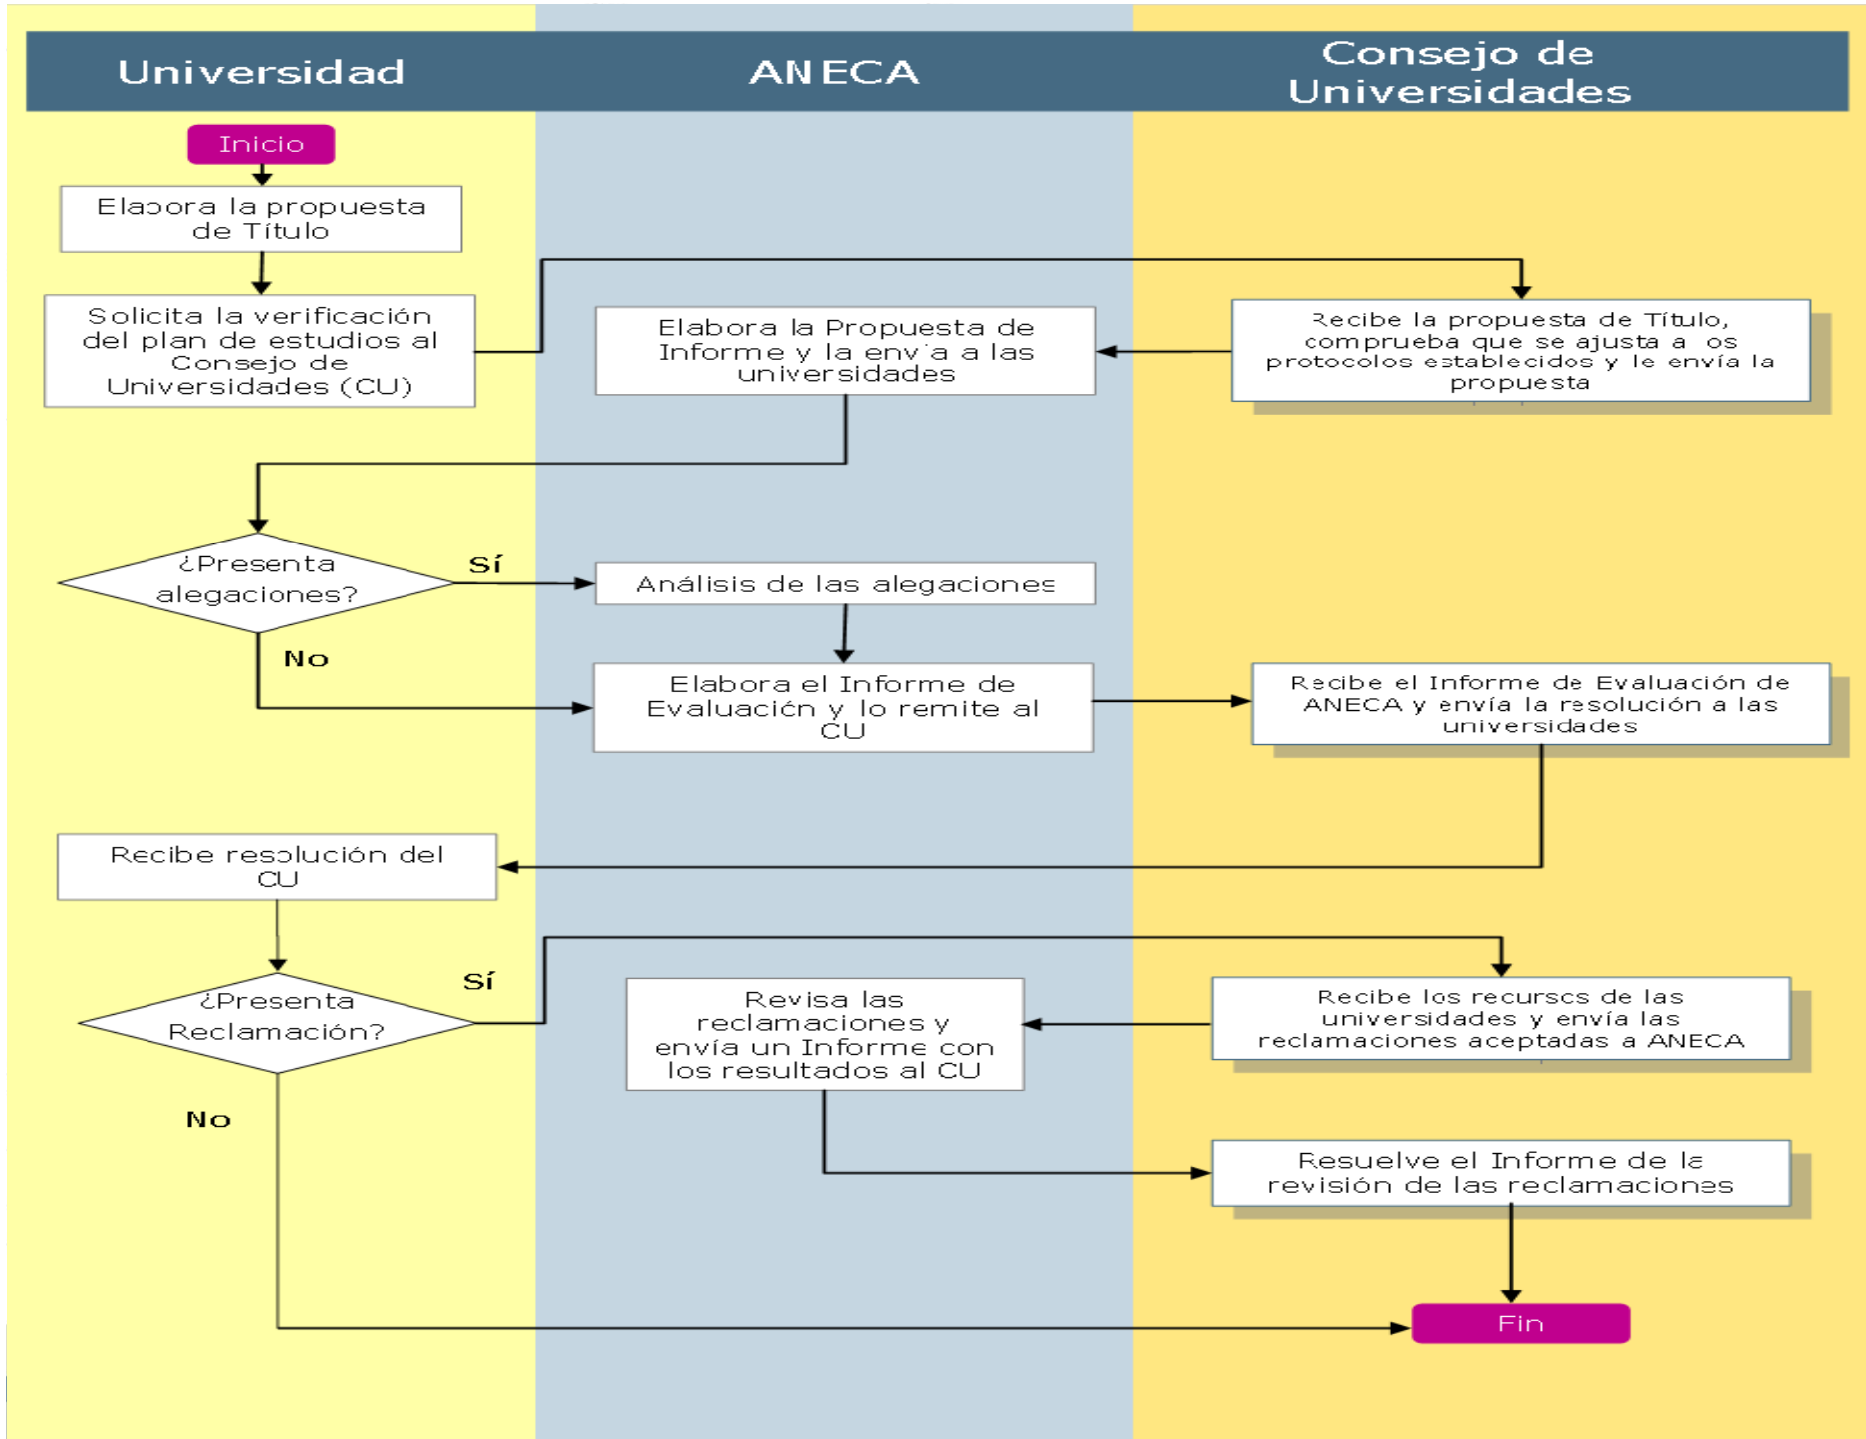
Universidad

ANECA

Consejo de Universidades

Inicio

Elabora la propuesta de Título

Solicita la verificación del plan de estudios al Consejo de Universidades (CU)

Elabora la Propuesta de Informe y la envía a las universidades

Recibe la propuesta de Título, comprueba que se ajusta a los protocolos establecidos y le envía la propuesta

¿Presenta alegaciones?

Sí

Análisis de las alegaciones

No

Elabora el Informe de Evaluación y lo remite al CU

Recibe el Informe de Evaluación de ANECA y envía la resolución a las universidades

Recibe resolución del CU

¿Presenta Reclamación?

Sí

Revisa las reclamaciones y envía un Informe con los resultados al CU

Recibe los recursos de las universidades y envía las reclamaciones aceptadas a ANECA

No

Resuelve el Informe de la revisión de las reclamaciones

Fin